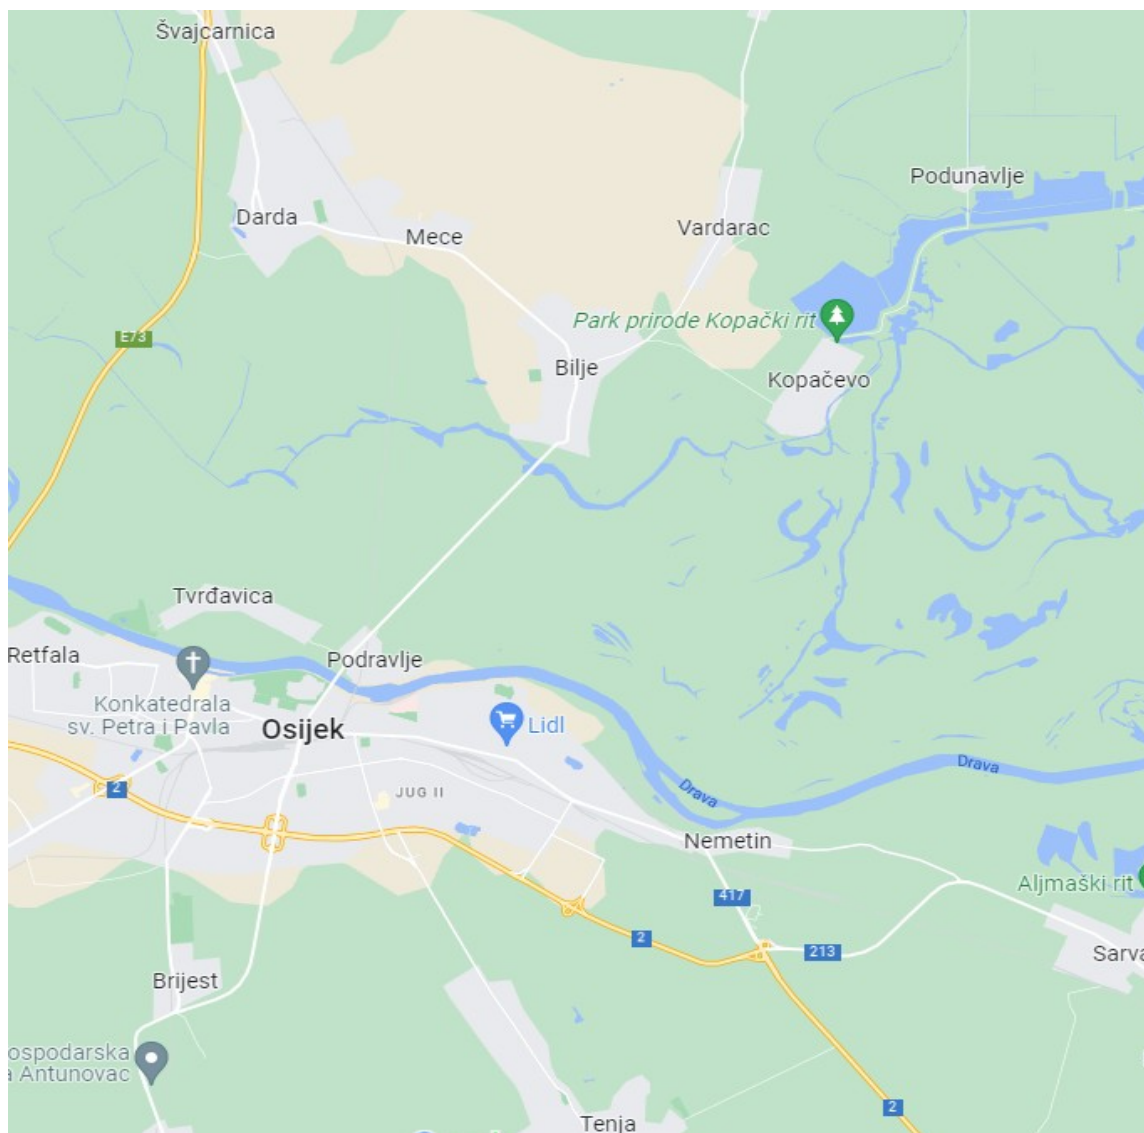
Švajcarnica

Darda

Mece

Vardarac

Podunavlje

E73

Park prirode Kopački rit

Bilje

Kopačevo

Tvrđavica

Retfala

Podravlje

Konkatedrala sv. Petra i Pavla

Osijek

Lidl

JUG II

2

Drava

Drava

Nemetin

417

Aljmaški rit

2

213

Sarva

Brijest

ospodarska
Antunovac

2

Tenja